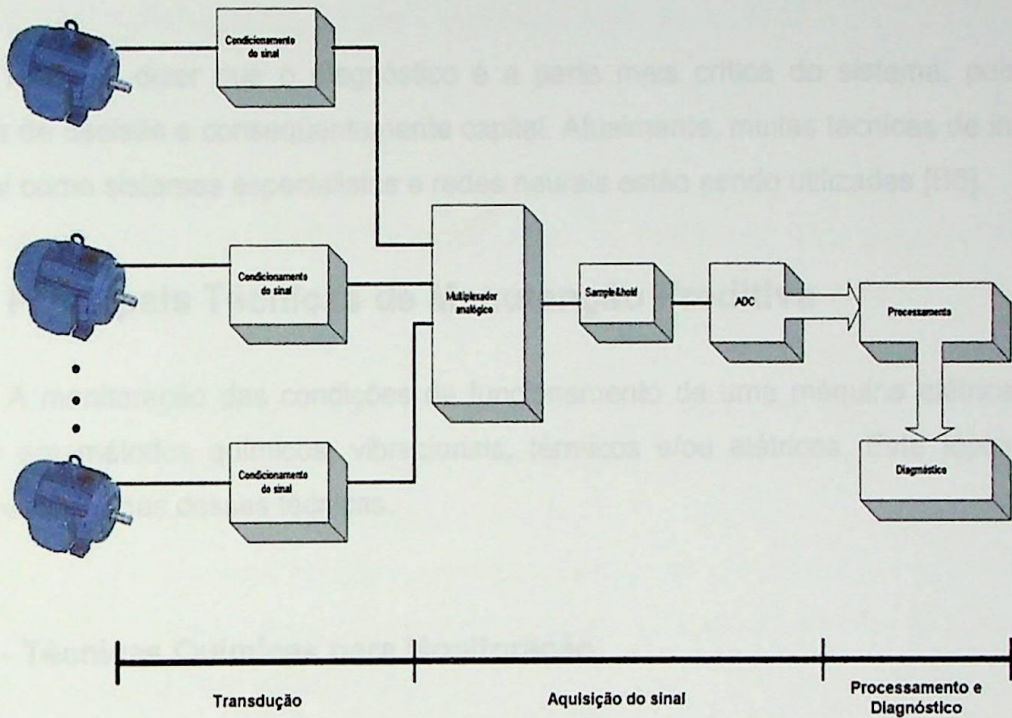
Condicionamento do sinal

Condicionamento do sinal

Condicionamento do sinal

Multiplexador analógico

Sample&hold

ADC

Processamento

Diagnóstico

Transdução

Aquisição do sinal

Processamento e Diagnóstico